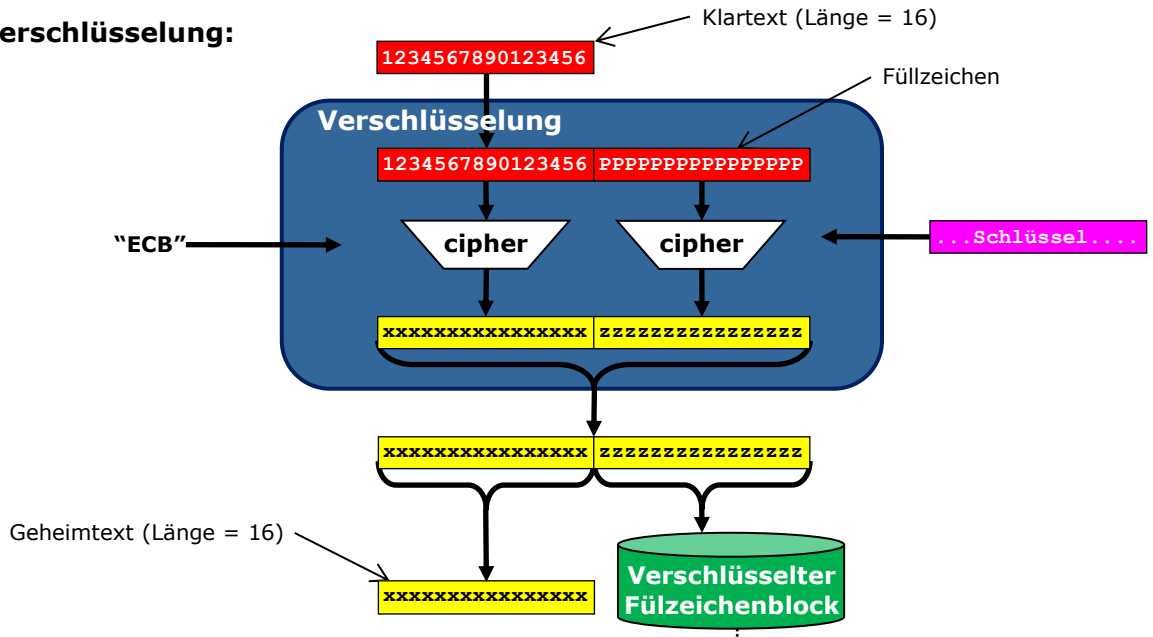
erschlüsselung:

Klartext (Länge = 16)

1234567890123456

Füllzeichen

Verschlüsselung

1234567890123456 PPPPPPPPPPPPPPPP

"ECB"

cipher

cipher

...Schlüssel....

xxxxxxxxxxxxxxxx zzzzzzzzzzzzzzzz

xxxxxxxxxxxxxxxx zzzzzzzzzzzzzzzz

Geheimtext (Länge = 16)

xxxxxxxxxxxxxxxx

Verschlüsselter Fülzeichenblock